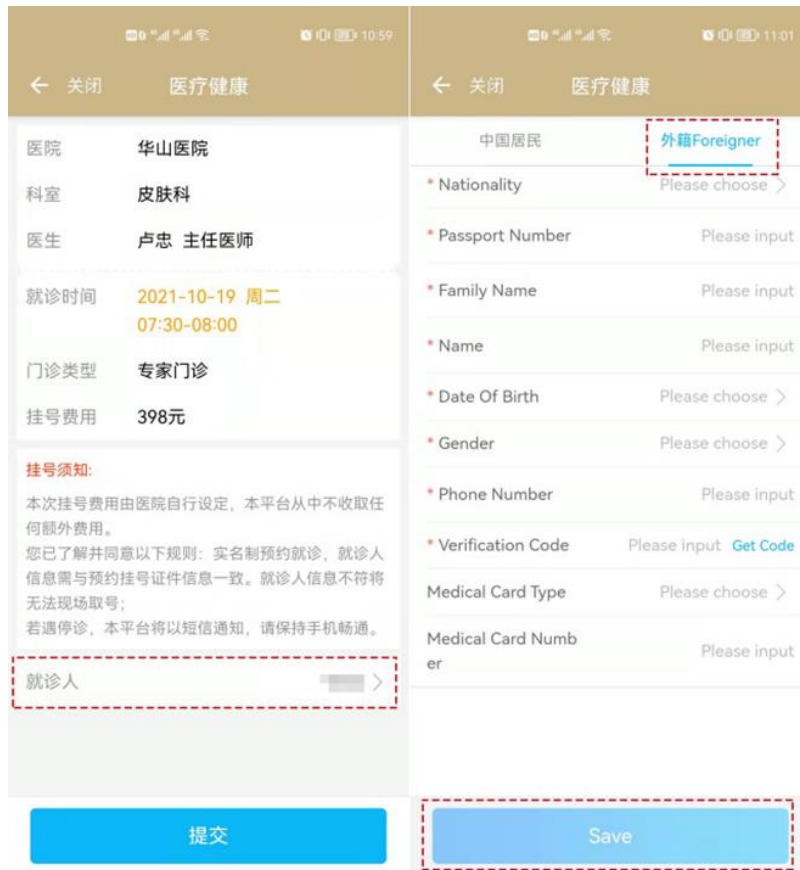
10:59

← 关闭 医疗健康

医院 华山医院

科室 皮肤科

医生 卢忠 主任医师

就诊时间 2021-10-19 周二 07:30-08:00

门诊类型 专家门诊

挂号费用 398元

挂号须知:

本次挂号费用由医院自行设定，本平台从中不收取任何额外费用。
您已了解并同意以下规则：实名制预约就诊，就诊人信息需与预约挂号证件信息一致。就诊人信息不符将无法现场取号；
若遇停诊，本平台将以短信通知，请保持手机畅通。

就诊人 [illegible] >

提交

11:01

← 关闭 医疗健康

中国居民 外籍Foreigner

* Nationality Please choose >

* Passport Number Please input

* Family Name Please input

* Name Please input

* Date Of Birth Please choose >

* Gender Please choose >

* Phone Number Please input

* Verification Code Please input Get Code

Medical Card Type Please choose >

Medical Card Number Please input

Save